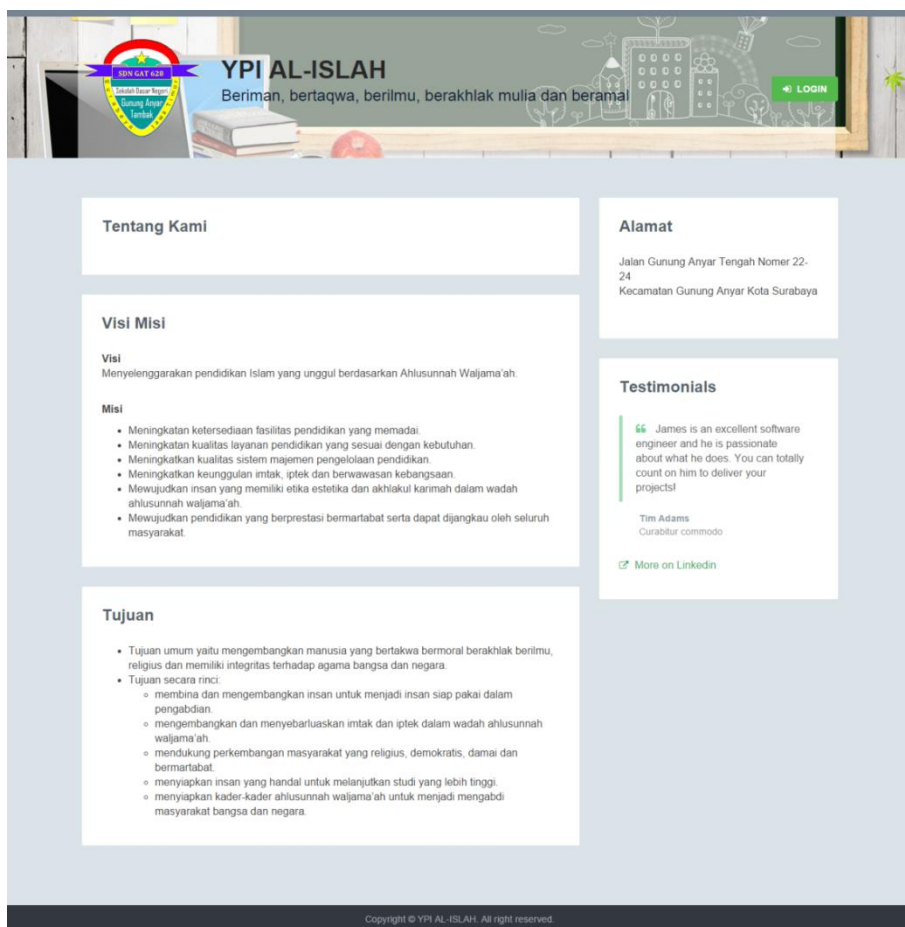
SDN GAT 628
Sekolah Dasar Negeri
Gunung Anyar Tambak

YPI AL-ISLAH
Beriman, bertaqwa, berilmu, berakhlak mulia dan beramal

LOGIN

Tentang Kami

Visi Misi

Visi
Menyelenggarakan pendidikan Islam yang unggul berdasarkan Ahlusunnah Waljama'ah.

Misi
- Meningkatan ketersediaan fasilitas pendidikan yang memadai.
- Meningkatan kualitas layanan pendidikan yang sesuai dengan kebutuhan.
- Meningkatkan kualitas sistem majemen pengelolaan pendidikan.
- Meningkatkan keunggulan imtak, iptek dan berwawasan kebangsaan.
- Mewujudkan insan yang memiliki etika estetika dan akhlakul karimah dalam wadah ahlusunnah waljama'ah.
- Mewujudkan pendidikan yang berprestasi bermartabat serta dapat dijangkau oleh seluruh masyarakat.

Tujuan

- Tujuan umum yaitu mengembangkan manusia yang bertakwa bermoral berakhlak berilmu, religius dan memiliki integritas terhadap agama bangsa dan negara.
- Tujuan secara rinci:
  - membina dan mengembangkan insan untuk menjadi insan siap pakai dalam pengabdian.
  - mengembangkan dan menyebarluaskan imtak dan iptek dalam wadah ahlusunnah waljama'ah.
  - mendukung perkembangan masyarakat yang religius, demokratis, damai dan bermartabat.
  - menyiapkan insan yang handal untuk melanjutkan studi yang lebih tinggi.
  - menyiapkan kader-kader ahlusunnah waljama'ah untuk menjadi mengabdi masyarakat bangsa dan negara.

Alamat

Jalan Gunung Anyar Tengah Nomer 22-24
Kecamatan Gunung Anyar Kota Surabaya

Testimonials

James is an excellent software engineer and he is passionate about what he does. You can totally count on him to deliver your projects!

Tim Adams
Curabitur commodo

More on Linkedin

Copyright © YPI AL-ISLAH. All right reserved.